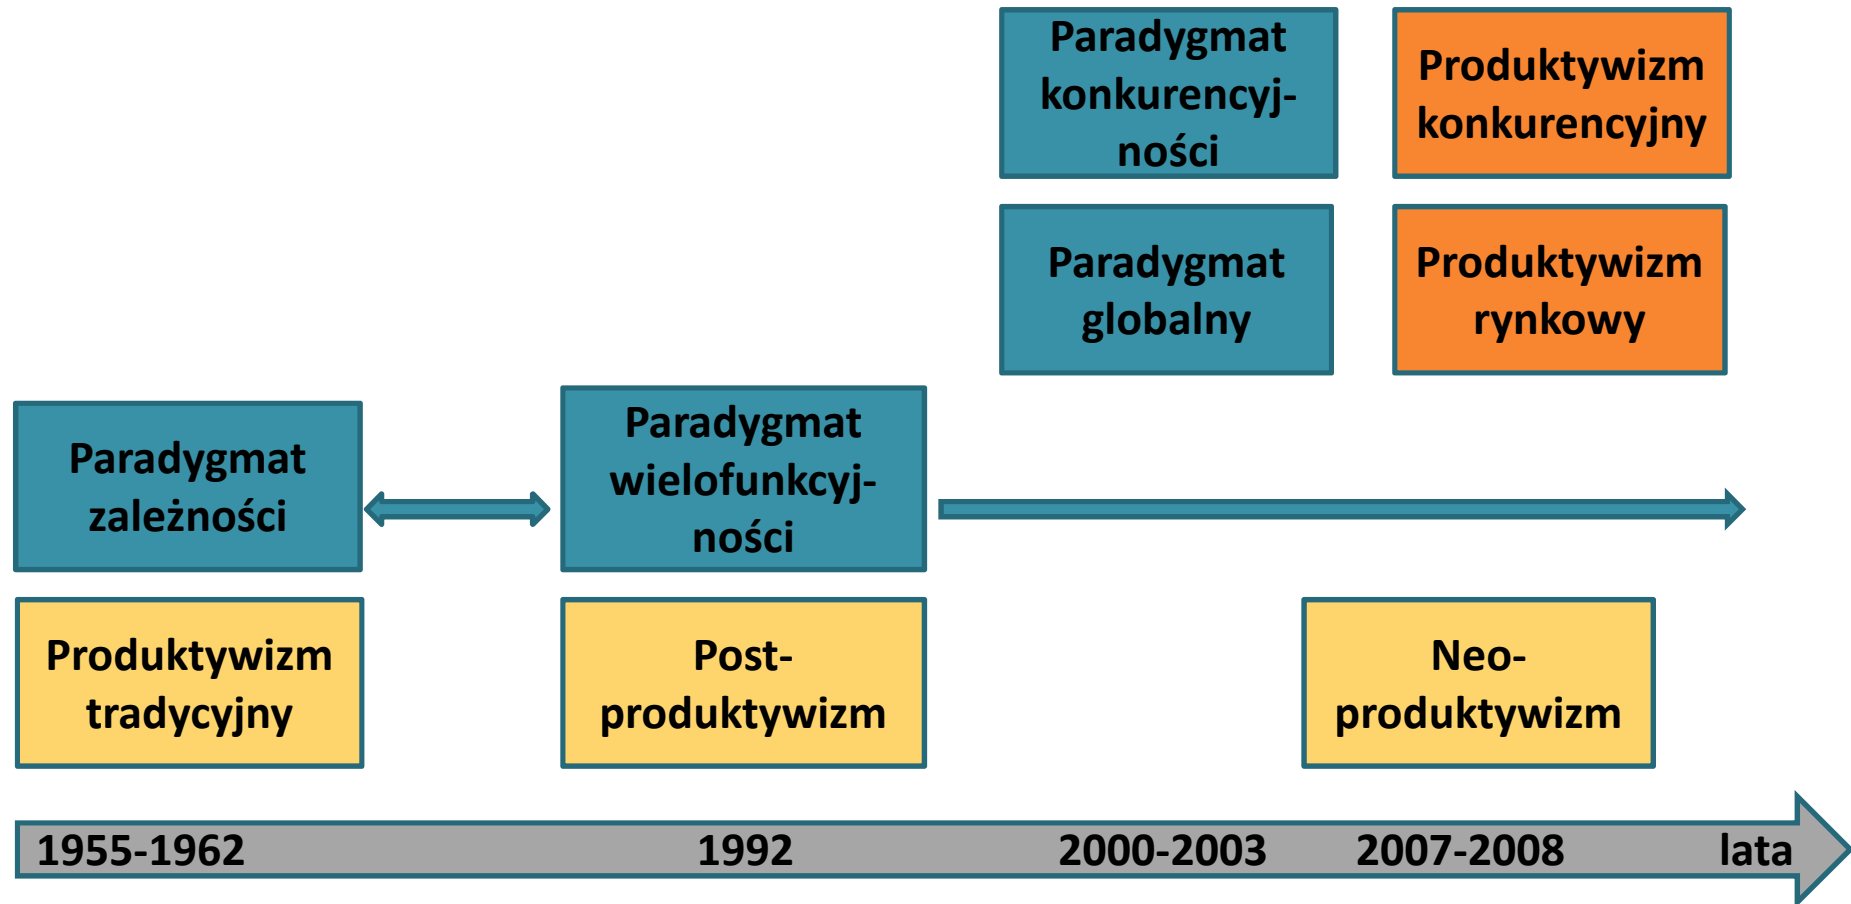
Paradygmat konkurencyjności

Produktywizm konkurencyjny

Paradygmat globalny

Produktywizm rynkowy

Paradygmat zależności

Paradygmat wielofunkcyjności

Produktywizm tradycyjny

Post-produktywizm

Neo-produktywizm

1955-1962

1992

2000-2003

2007-2008

lata